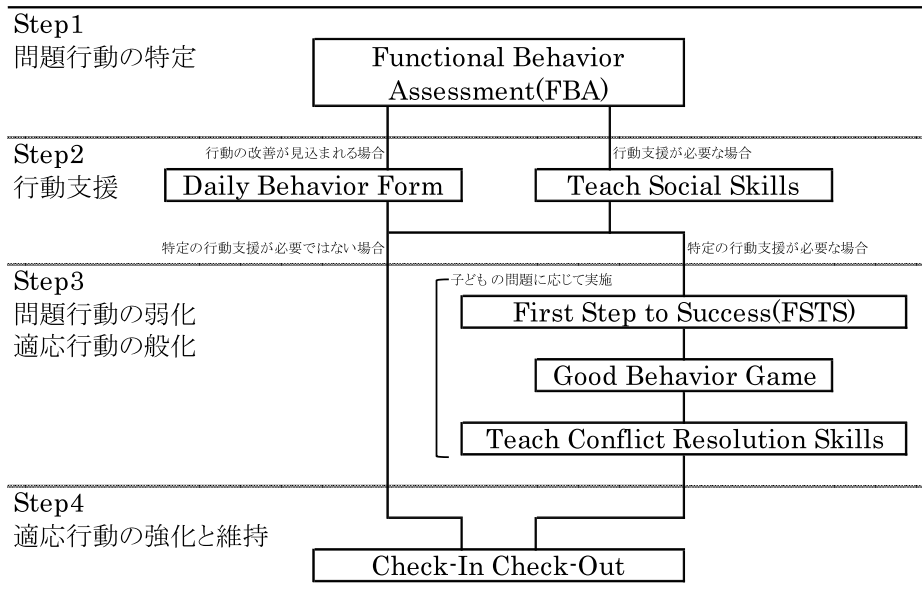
Step1
問題行動の特定

Functional Behavior Assessment(FBA)

Step2
行動支援

行動の改善が見込まれる場合

行動支援が必要な場合

Daily Behavior Form

Teach Social Skills

特定の行動支援が必要ではない場合

特定の行動支援が必要な場合

Step3
問題行動の弱化
適応行動の般化

子どもの問題に応じて実施

First Step to Success(FSTS)

Good Behavior Game

Teach Conflict Resolution Skills

Step4
適応行動の強化と維持

Check-In Check-Out